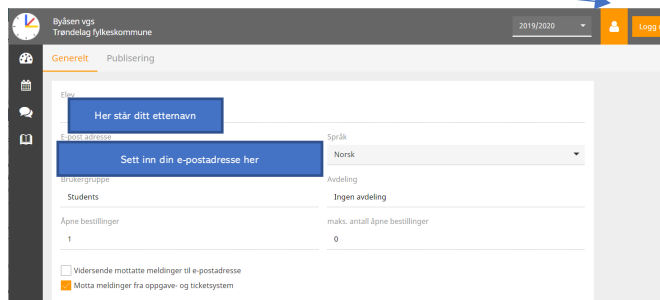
Byåsen vgs
Trøndelag fylkeskommune

2019/2020

Logg

Generelt Publisering

Elev

Her står ditt etternavn

E-post adresse

Sett inn din e-postadresse her

Språk

Norsk

Brukergruppe

Students

Avdeling

Ingen avdeling

Åpne bestillinger

1

maks. antall åpne bestillinger

0

Videresende mottatte meldinger til e-postadresse

Motta meldinger fra oppgave- og ticketsystem